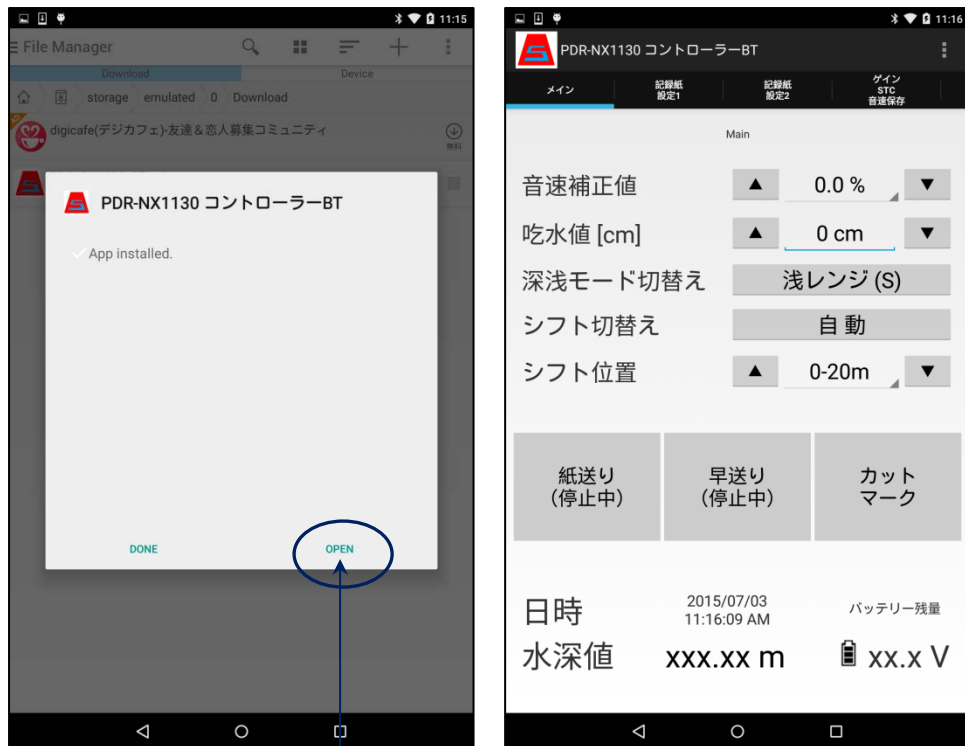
11:15

File Manager

Download

Device

storage emulated 0 Download

digicafe(デジカフェ)-友達＆恋人募集コミュニティ

無料

PDR-NX1130 コントローラーBT

App installed.

DONE

OPEN

11:16

PDR-NX1130 コントローラーBT

| メイン | 記録紙設定1 | 記録紙設定2 | ゲイン STC 音速保存 |
|---|---|---|---|

Main

音速補正値 ▲ 0.0 % ▼

吃水値 [cm] ▲ 0 cm ▼

深浅モード切替え 浅レンジ (S)

シフト切替え 自 動

シフト位置 ▲ 0-20m ▼

紙送り (停止中)

早送り (停止中)

カット マーク

日時 2015/07/03 11:16:09 AM

バッテリー残量

水深値 xxx.xx m

xx.x V